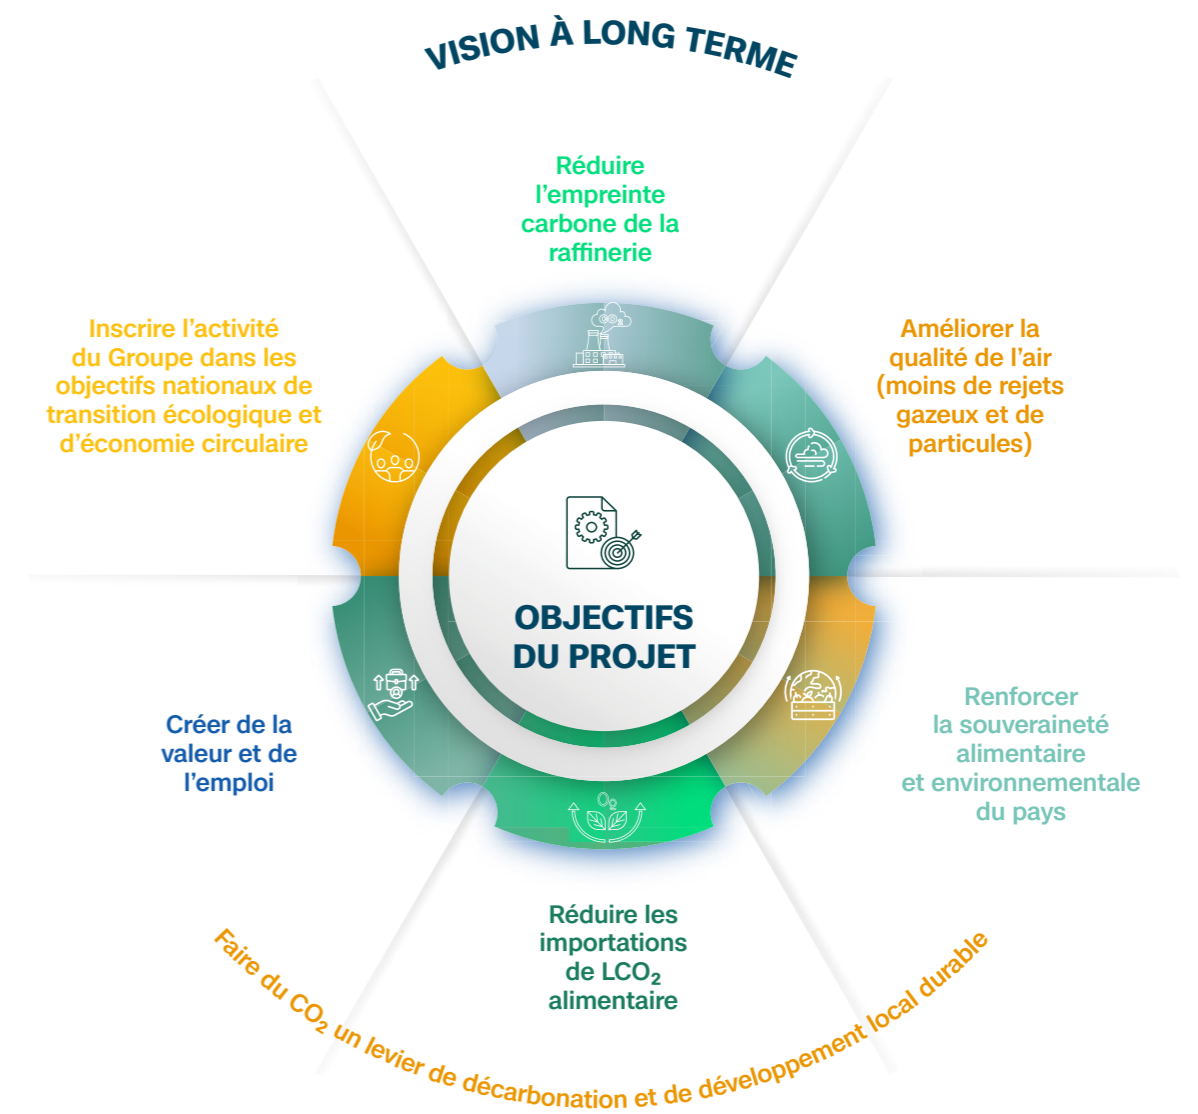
VISION À LONG TERME

Réduire l’empreinte carbone de la raffinerie

Inscrire l’activité du Groupe dans les objectifs nationaux de transition écologique et d’économie circulaire

Améliorer la qualité de l’air (moins de rejets gazeux et de particules)

$CO_2$

OBJECTIFS DU PROJET

Créer de la valeur et de l’emploi

Renforcer la souveraineté alimentaire et environnementale du pays

$O_2$

Réduire les importations de $LCO_2$ alimentaire

Faire du $CO_2$ un levier de décarbonation et de développement local durable